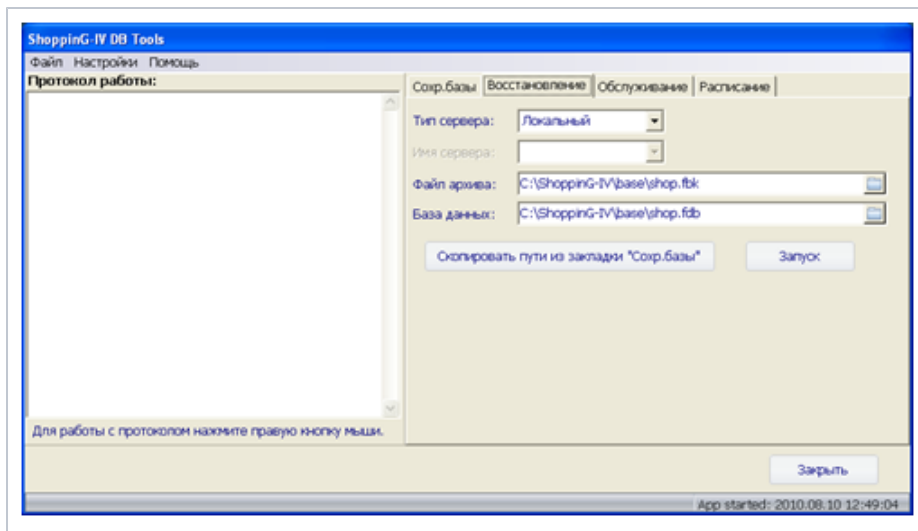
ShoppinG-IV DB Tools

Файл Настройки Помощь

Протокол работы:

Для работы с протоколом нажмите правую кнопку мыши.

Сохр.базы | Восстановление | Обслуживание | Расписание

Тип сервера: Локальный

Имя сервера:

Файл архива: C:\ShoppinG-IV\base\shop.fbk

База данных: C:\ShoppinG-IV\base\shop.fdb

Скопировать пути из закладки "Сохр.базы"

Запуск

Закрыть

App started: 2010.08.10 12:49:04